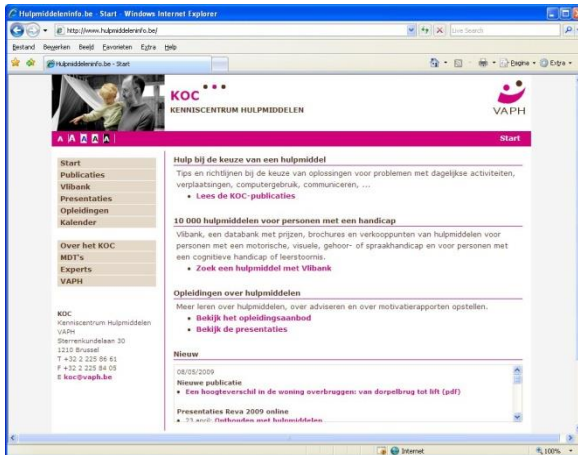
Hulpmiddeleninfo.be - Start - Windows Internet Explorer

http://www.hulpmiddeleninfo.be/

Live Search

Bestand Bewerken Beeld Favorieten Extra Help

Hulpmiddeleninfo.be - Start

Pagina Extra

KOC

KENNISCENTRUM HULPMIDDELEN

VAPH

A A A A A

Start

Start
Publicaties
Vlibank
Presentaties
Opleidingen
Kalender

Over het KOC
MDT's
Experts
VAPH

KOC
Kenniscentrum Hulpmiddelen
VAPH
Sterrenkundelaan 30
1210 Brussel
T +32 2 225 86 61
F +32 2 225 84 05
E koc@vaph.be

Hulp bij de keuze van een hulpmiddel

Tips en richtlijnen bij de keuze van oplossingen voor problemen met dagelijkse activiteiten, verplaatsingen, computergebruik, communiceren, ...

• Lees de KOC-publicaties

10 000 hulpmiddelen voor personen met een handicap

Vlibank, een databank met prijzen, brochures en verkooppunten van hulpmiddelen voor personen met een motorische, visuele, gehoor- of spraakhandicap en voor personen met een cognitieve handicap of leerstoornis.

• Zoek een hulpmiddel met Vlibank

Opleidingen over hulpmiddelen

Meer leren over hulpmiddelen, over adviseren en over motivatierapporten opstellen.

• Bekijk het opleidingsaanbod
• Bekijk de presentaties

Nieuw

08/05/2009
Nieuwe publicatie
• Een hoogteverschil in de woning overbruggen: van dorpelbrug tot lift (pdf)

Presentaties Reva 2009 online
• 23 april: Ontmoeten met hulpmiddelen

Internet

100%